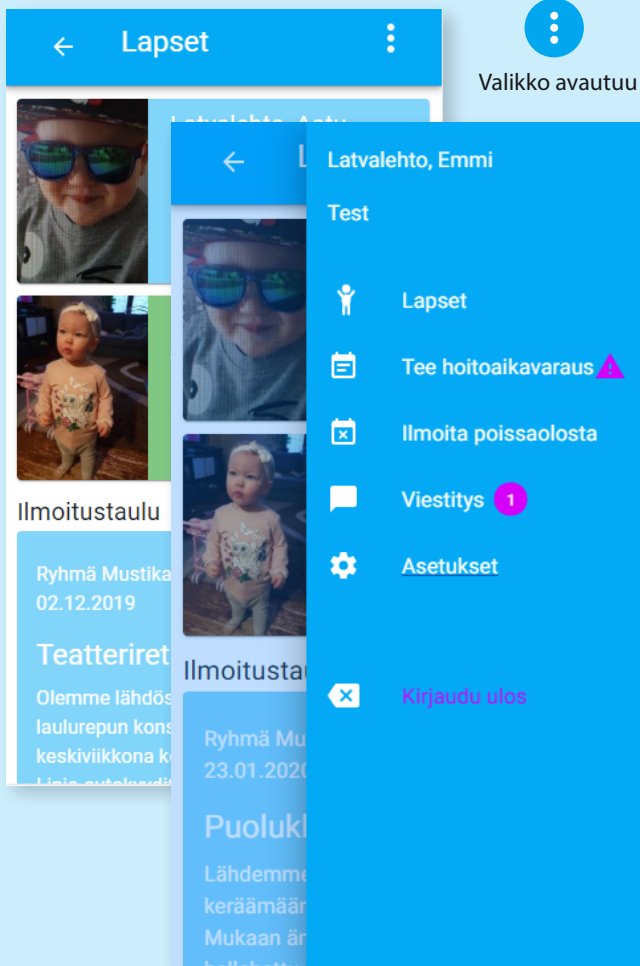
Lapset

Latvalehto, Aatu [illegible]

Ilmoitustaulu

Ryhmä Mustika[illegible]
02.12.2019

Teatteriret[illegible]

Olemme lähdös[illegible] laulurepun kons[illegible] keskiviikkona k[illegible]

Valikko avautuu

L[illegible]

Ilmoitusta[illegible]

Ryhmä Mu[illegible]
23.01.2020

Puolukk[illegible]

Lähdemme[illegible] keräämää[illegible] Mukaan är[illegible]

Latvalehto, Emmi

Test

Lapset

Tee hoitoaikavaraus

Ilmoita poissaolosta

Viestitys 1

Asetukset

Kirjaudu ulos